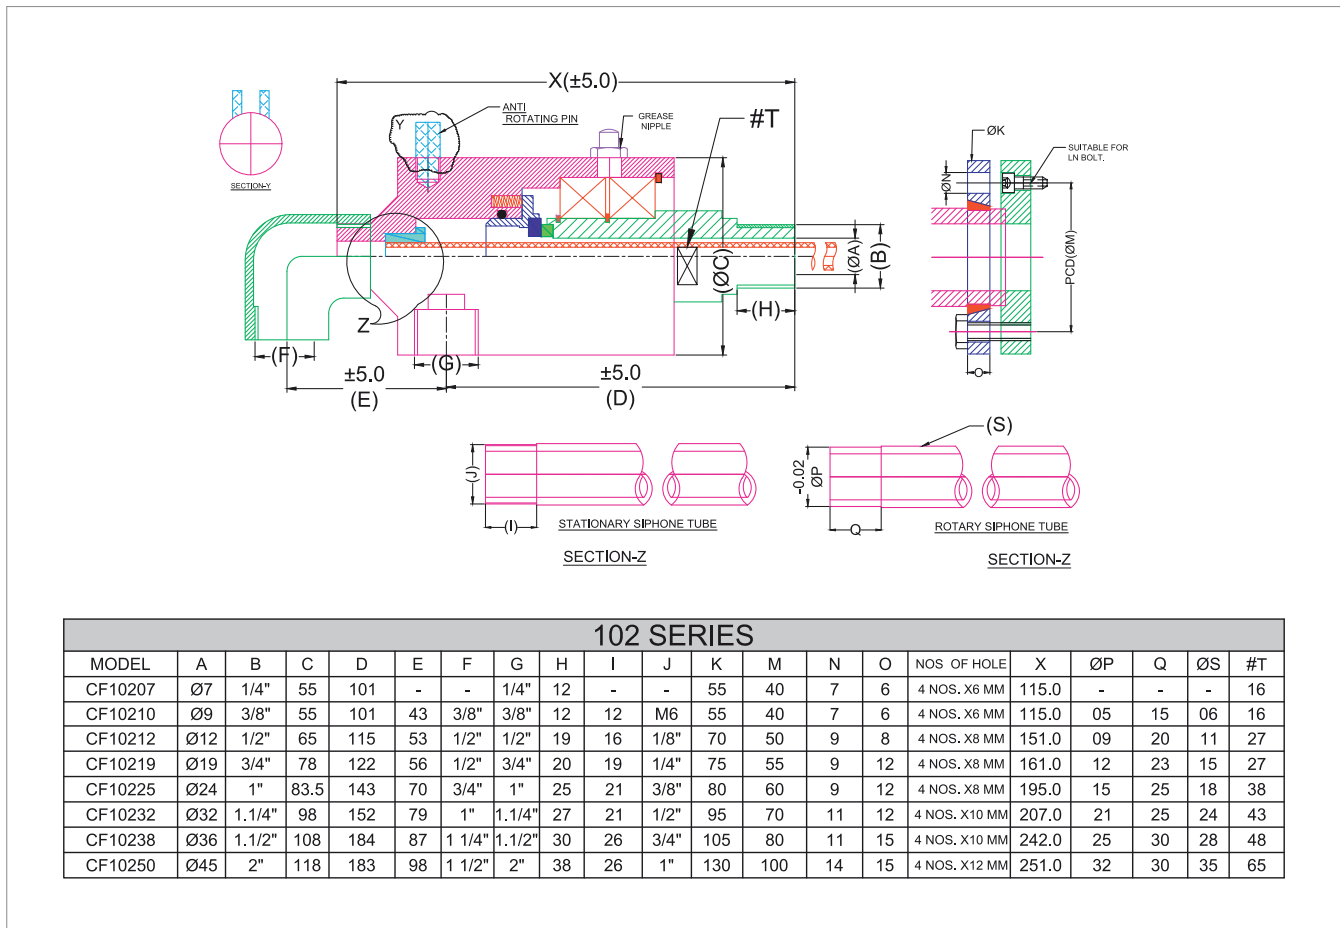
X(±5.0)

ANTI ROTATING PIN

GREASE NIPPLE

#T

Y

SECTION-Y

ØK

SUITABLE FOR LN BOLT.

ØN

PCD(ØM)

O

(ØC)

(ØA)

(B)

(H)

Z

(F)

(G)

±5.0
(E)

±5.0
(D)

(J)

(I)

STATIONARY SIPHONE TUBE

SECTION-Z

(S)

-0.02
ØP

Q

ROTARY SIPHONE TUBE

SECTION-Z

| 102 SERIES | | | | | | | | | | | | | | | | | | | |
|---|---|---|---|---|---|---|---|---|---|---|---|---|---|---|---|---|---|---|---|
| MODEL | A | B | C | D | E | F | G | H | I | J | K | M | N | O | NOS OF HOLE | X | ØP | Q | ØS | #T |
| CF10207 | Ø7 | 1/4" | 55 | 101 | - | - | 1/4" | 12 | - | - | 55 | 40 | 7 | 6 | 4 NOS. X6 MM | 115.0 | - | - | - | 16 |
| CF10210 | Ø9 | 3/8" | 55 | 101 | 43 | 3/8" | 3/8" | 12 | 12 | M6 | 55 | 40 | 7 | 6 | 4 NOS. X6 MM | 115.0 | 05 | 15 | 06 | 16 |
| CF10212 | Ø12 | 1/2" | 65 | 115 | 53 | 1/2" | 1/2" | 19 | 16 | 1/8" | 70 | 50 | 9 | 8 | 4 NOS. X8 MM | 151.0 | 09 | 20 | 11 | 27 |
| CF10219 | Ø19 | 3/4" | 78 | 122 | 56 | 1/2" | 3/4" | 20 | 19 | 1/4" | 75 | 55 | 9 | 12 | 4 NOS. X8 MM | 161.0 | 12 | 23 | 15 | 27 |
| CF10225 | Ø24 | 1" | 83.5 | 143 | 70 | 3/4" | 1" | 25 | 21 | 3/8" | 80 | 60 | 9 | 12 | 4 NOS. X8 MM | 195.0 | 15 | 25 | 18 | 38 |
| CF10232 | Ø32 | 1.1/4" | 98 | 152 | 79 | 1" | 1.1/4" | 27 | 21 | 1/2" | 95 | 70 | 11 | 12 | 4 NOS. X10 MM | 207.0 | 21 | 25 | 24 | 43 |
| CF10238 | Ø36 | 1.1/2" | 108 | 184 | 87 | 1 1/4" | 1.1/2" | 30 | 26 | 3/4" | 105 | 80 | 11 | 15 | 4 NOS. X10 MM | 242.0 | 25 | 30 | 28 | 48 |
| CF10250 | Ø45 | 2" | 118 | 183 | 98 | 1 1/2" | 2" | 38 | 26 | 1" | 130 | 100 | 14 | 15 | 4 NOS. X12 MM | 251.0 | 32 | 30 | 35 | 65 |